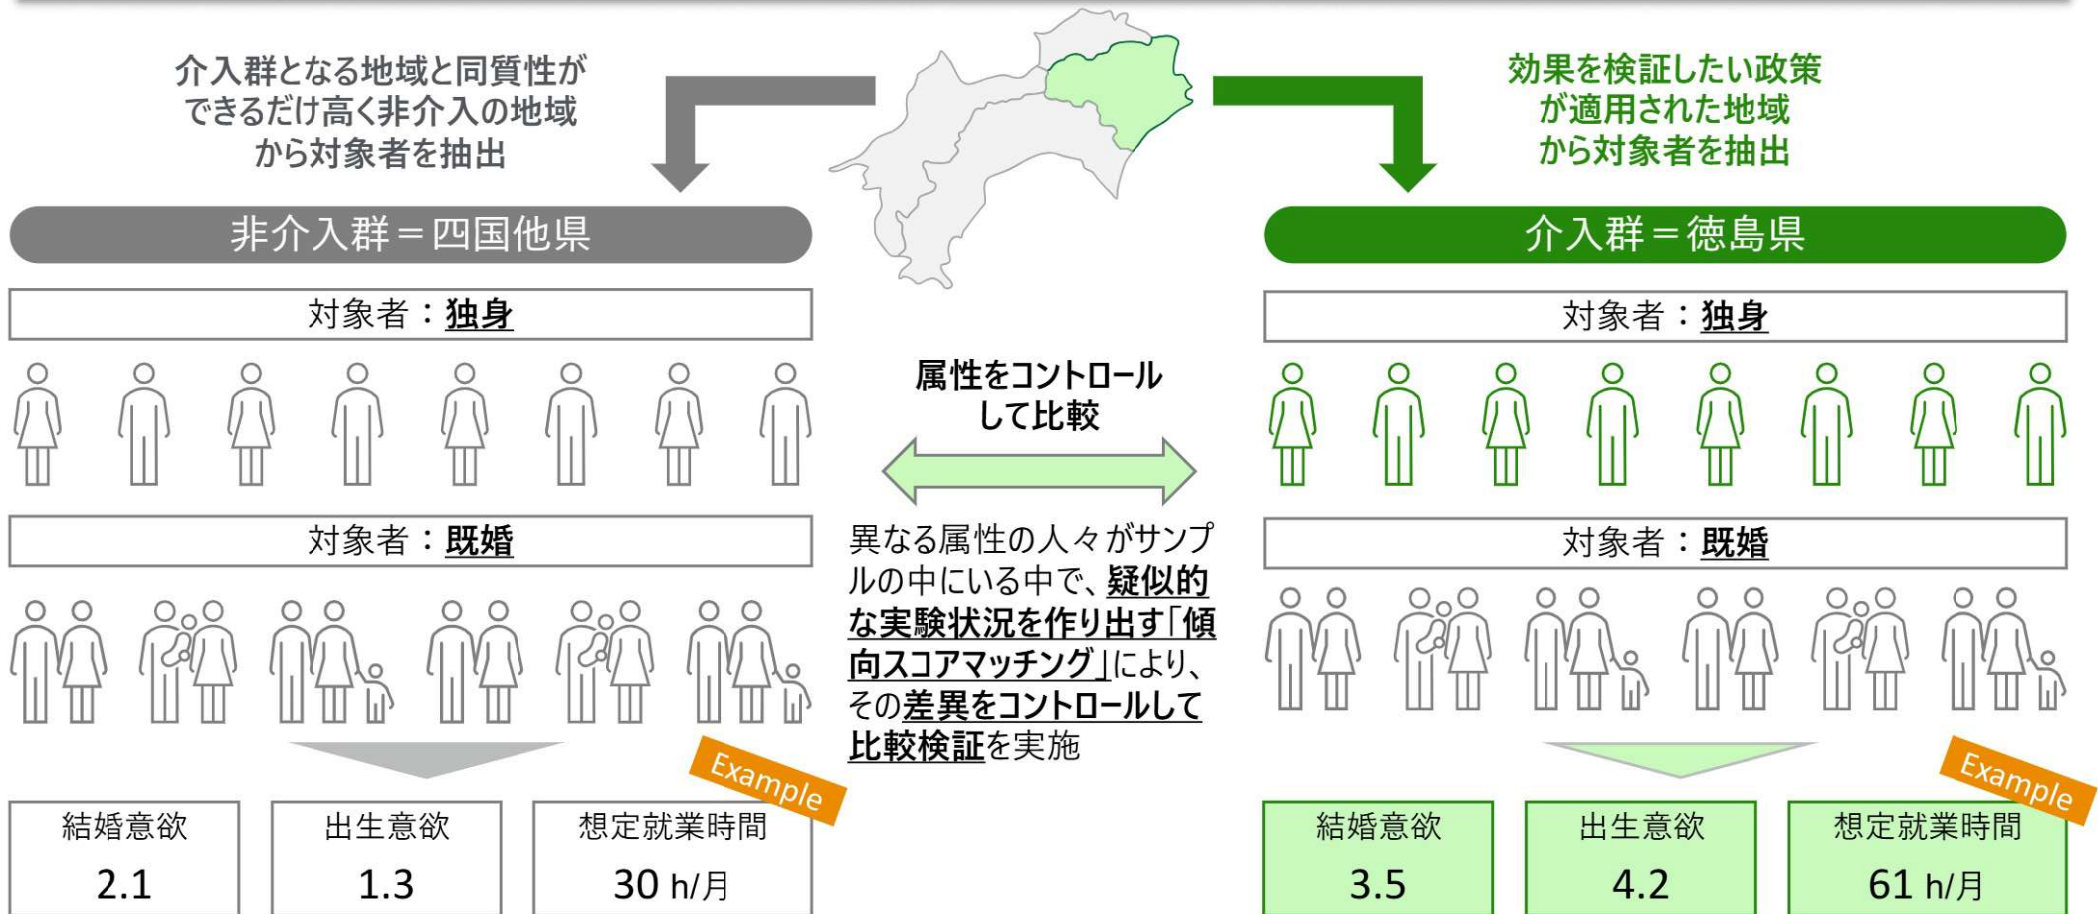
介入群となる地域と同質性ができるだけ高く非介入の地域から対象者を抽出

効果を検証したい政策が適用された地域から対象者を抽出

非介入群＝四国他県

介入群＝徳島県

対象者：独身

対象者：独身

属性をコントロールして比較

対象者：既婚

対象者：既婚

異なる属性の人々がサンプルの中にいる中で、疑似的な実験状況を作り出す「傾向スコアマッチング」により、その差異をコントロールして比較検証を実施

Example

Example

| 結婚意欲 | 出生意欲 | 想定就業時間 |
|---|---|---|
| 2.1 | 1.3 | 30 h/月 |

| 結婚意欲 | 出生意欲 | 想定就業時間 |
|---|---|---|
| 3.5 | 4.2 | 61 h/月 |